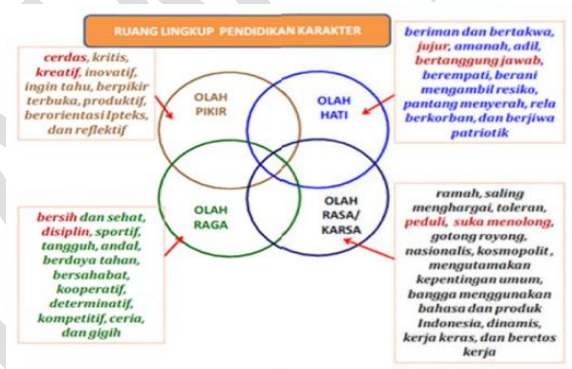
RUANG LINGKUP PENDIDIKAN KARAKTER

cerdas, kritis, kreatif, inovatif, ingin tahu, berpikir terbuka, produktif, berorientasi Ipteks, dan reflektif

beriman dan bertakwa, jujur, amanah, adil, bertanggung jawab, berempati, berani mengambil resiko, pantang menyerah, rela berkorban, dan berjiwa patriotik

OLAH PIKIR

OLAH HATI

OLAH RAGA

OLAH RASA/ KARSA

bersih dan sehat, disiplin, sportif, tangguh, andal, berdaya tahan, bersahabat, kooperatif, determinatif, kompetitif, ceria, dan gigih

ramah, saling menghargai, toleran, peduli, suka menolong, gotong royong, nasionalis, kosmopolit, mengutamakan kepentingan umum, bangga menggunakan bahasa dan produk Indonesia, dinamis, kerja keras, dan beretos kerja